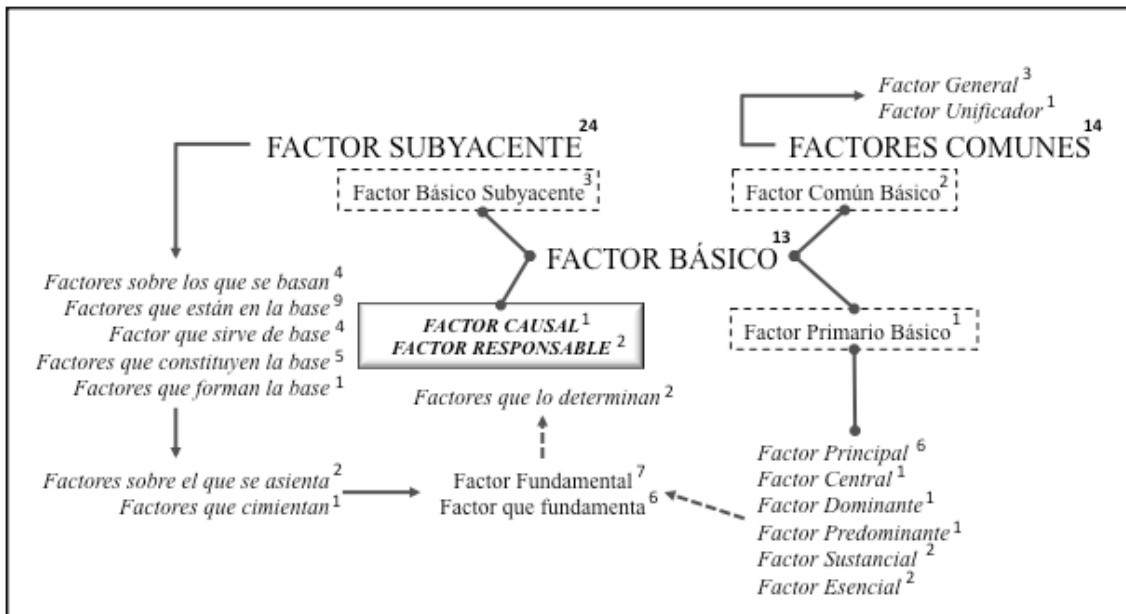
Factor General $^3$
Factor Unificador $^1$

FACTOR SUBYACENTE $^{24}$

FACTORES COMUNES $^{14}$

Factor Básico Subyacente $^3$

Factor Común Básico $^2$

FACTOR BÁSICO $^{13}$

Factores sobre los que se basan $^4$
Factores que están en la base $^9$
Factor que sirve de base $^4$
Factores que constituyen la base $^5$
Factores que forman la base $^1$

FACTOR CAUSAL $^1$
FACTOR RESPONSABLE $^2$

Factor Primario Básico $^1$

Factores que lo determinan $^2$

Factores sobre el que se asienta $^2$
Factores que cimientan $^1$

Factor Fundamental $^7$
Factor que fundamenta $^6$

Factor Principal $^6$
Factor Central $^1$
Factor Dominante $^1$
Factor Predominante $^1$
Factor Sustancial $^2$
Factor Esencial $^2$